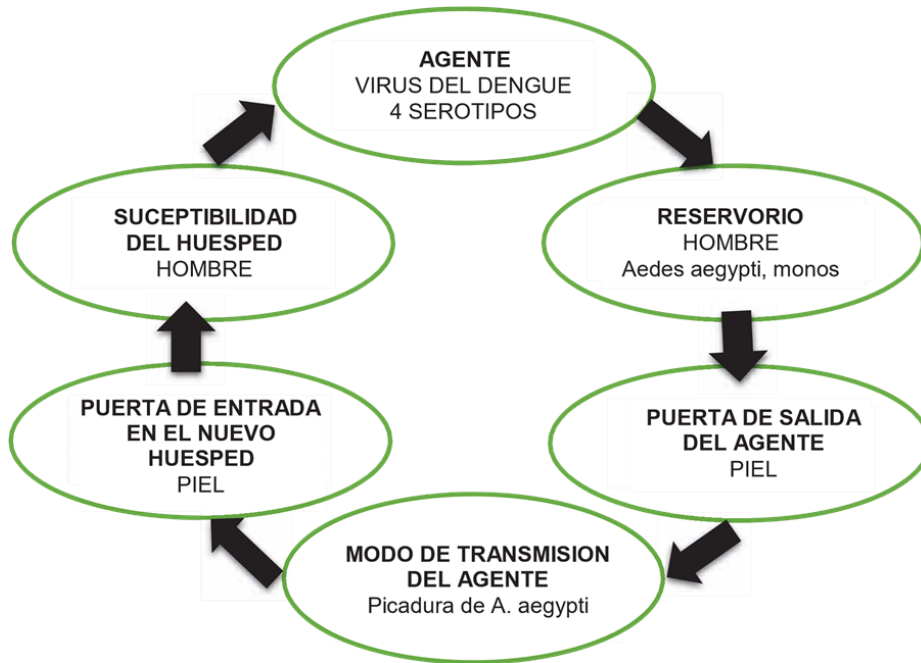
AGENTE
VIRUS DEL DENGUE
4 SEROTIPOS

RESERVORIO
HOMBRE
Aedes aegypti, monos

PUERTA DE SALIDA DEL AGENTE
PIEL

MODO DE TRANSMISION DEL AGENTE
Picadura de A. aegypti

PUERTA DE ENTRADA EN EL NUEVO HUESPED
PIEL

SUCEPTIBILIDAD DEL HUESPED
HOMBRE